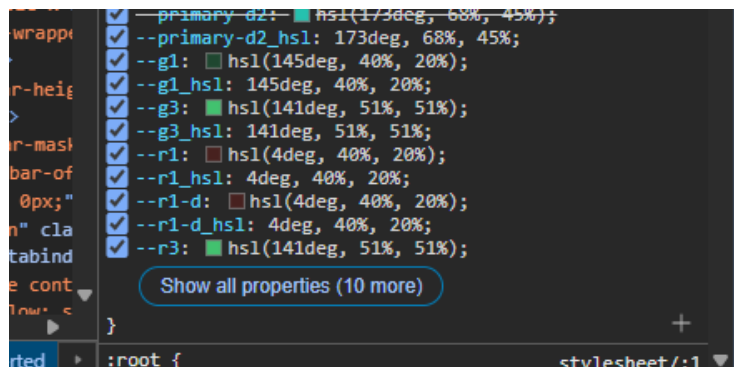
-wrappe
r-heig
>
r-mask
bar-of
0px;"
n" cla
tabind
e cont
low: s
rted

--primary-d2: hsl(173deg, 68%, 45%);
--primary-d2_hsl: 173deg, 68%, 45%;
--g1: hsl(145deg, 40%, 20%);
--g1_hsl: 145deg, 40%, 20%;
--g3: hsl(141deg, 51%, 51%);
--g3_hsl: 141deg, 51%, 51%;
--r1: hsl(4deg, 40%, 20%);
--r1_hsl: 4deg, 40%, 20%;
--r1-d: hsl(4deg, 40%, 20%);
--r1-d_hsl: 4deg, 40%, 20%;
--r3: hsl(141deg, 51%, 51%);
Show all properties (10 more)
}
+
:root {
stylesheet/:1